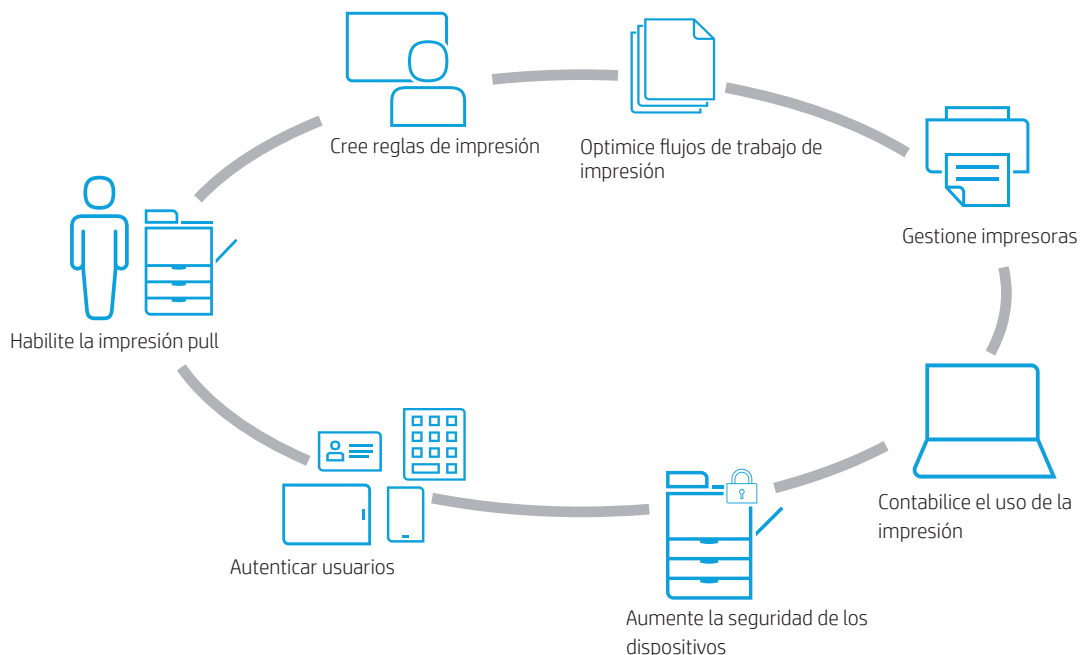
Cree reglas de impresión

Optimice flujos de trabajo de impresión

Gestione impresoras

Contabilice el uso de la impresión

Aumente la seguridad de los dispositivos

Autenticar usuarios

Habilite la impresión pull